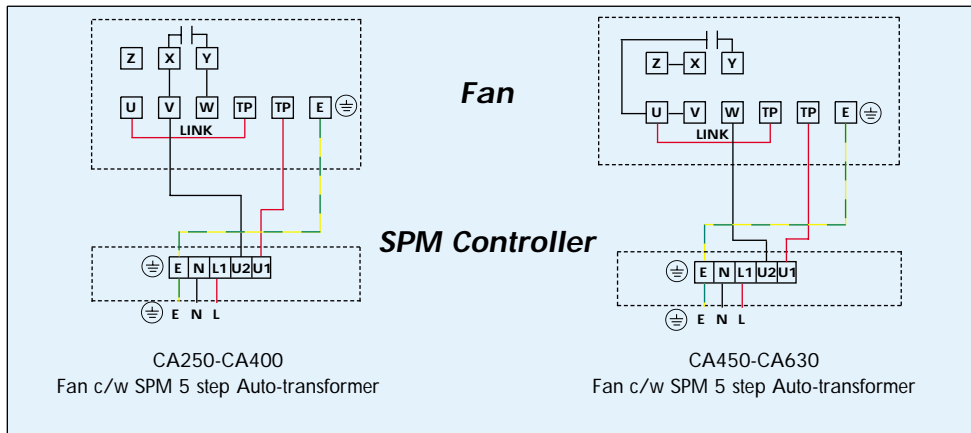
Z X Y
U V W TP TP E
LINK

Fan

Z X Y
U V W TP TP E
LINK

SPM Controller

E N L1 U2 U1
E N L

E N L1 U2 U1
E N L

CA250-CA400
Fan c/w SPM 5 step Auto-transformer

CA450-CA630
Fan c/w SPM 5 step Auto-transformer